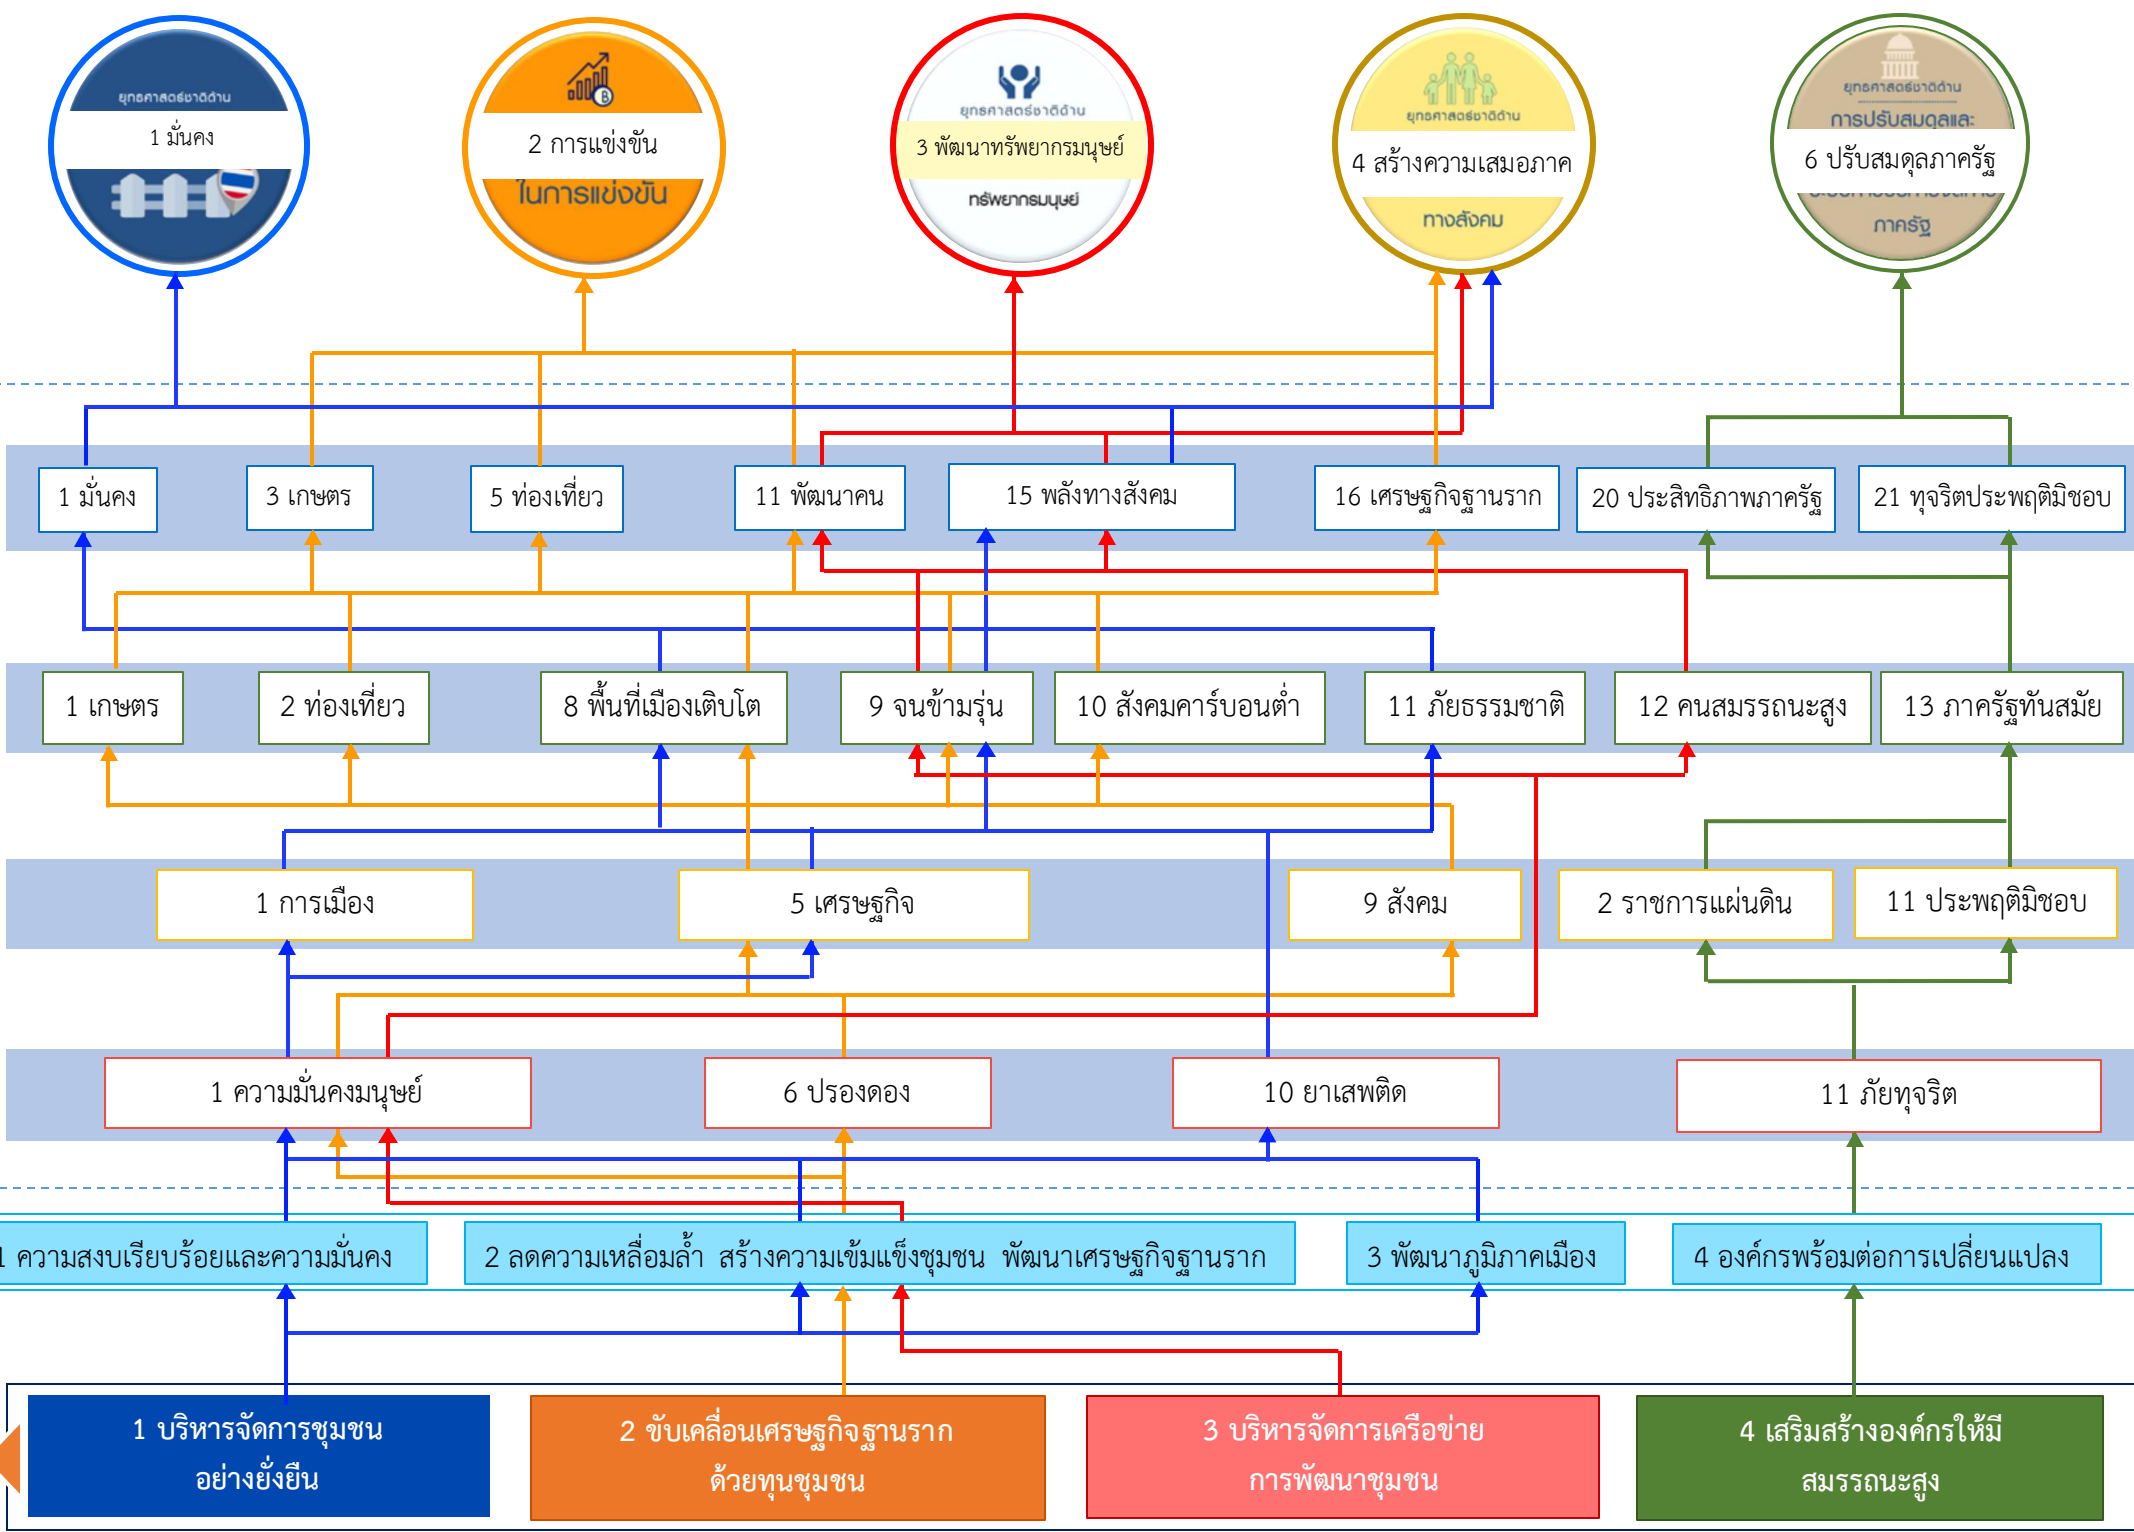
ยุทธศาสตร์ชาติด้าน
1 มั่นคง

2 การแข่งขัน
ในการแข่งขัน

ยุทธศาสตร์ชาติด้าน
3 พัฒนาทรัพยากรมนุษย์
ทรัพยากรมนุษย์

ยุทธศาสตร์ชาติด้าน
4 สร้างความเสมอภาค
ทางสังคม

ยุทธศาสตร์ชาติด้าน
การปรับสมดุลและ
6 ปรับสมดุลภาครัฐ
ภาครัฐ

1 มั่นคง
3 เกษตร
5 ท่องเที่ยว
11 พัฒนาคน
15 พลังทางสังคม
16 เศรษฐกิจฐานราก
20 ประสิทธิภาพภาครัฐ
21 ทุจริตประพฤติมิชอบ

1 เกษตร
2 ท่องเที่ยว
8 พื้นที่เมืองเติบโต
9 จนข้ามรุ่น
10 สังคมคาร์บอนต่ำ
11 ภัยธรรมชาติ
12 คนสมรรถนะสูง
13 ภาครัฐทันสมัย

1 การเมือง
5 เศรษฐกิจ
9 สังคม
2 ราชการแผ่นดิน
11 ประพฤติมิชอบ

1 ความมั่นคงมนุษย์
6 ปรองดอง
10 ยาเสพติด
11 ภัยทุจริต

1 ความสงบเรียบร้อยและความมั่นคง
2 ลดความเหลื่อมล้ำ สร้างความเข้มแข็งชุมชน พัฒนาเศรษฐกิจฐานราก
3 พัฒนาภูมิภาคเมือง
4 องค์กรพร้อมต่อการเปลี่ยนแปลง

1 บริหารจัดการชุมชน
อย่างยั่งยืน

2 ขับเคลื่อนเศรษฐกิจฐานราก
ด้วยทุนชุมชน

3 บริหารจัดการเครือข่าย
การพัฒนาชุมชน

4 เสริมสร้างองค์กรให้มี
สมรรถนะสูง